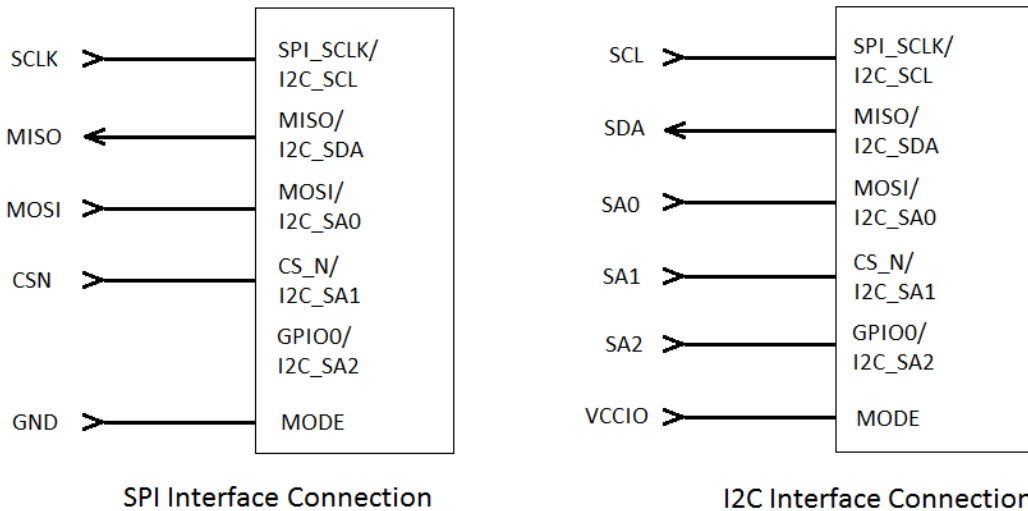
SCLK
SPI_SCLK/
I2C_SCL

MISO
MISO/
I2C_SDA

MOSI
MOSI/
I2C_SA0

CSN
CS_N/
I2C_SA1

GPIO0/
I2C_SA2

GND
MODE

SPI Interface Connection

SCL
SPI_SCLK/
I2C_SCL

SDA
MISO/
I2C_SDA

SA0
MOSI/
I2C_SA0

SA1
CS_N/
I2C_SA1

SA2
GPIO0/
I2C_SA2

VCCIO
MODE

I2C Interface Connectio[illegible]